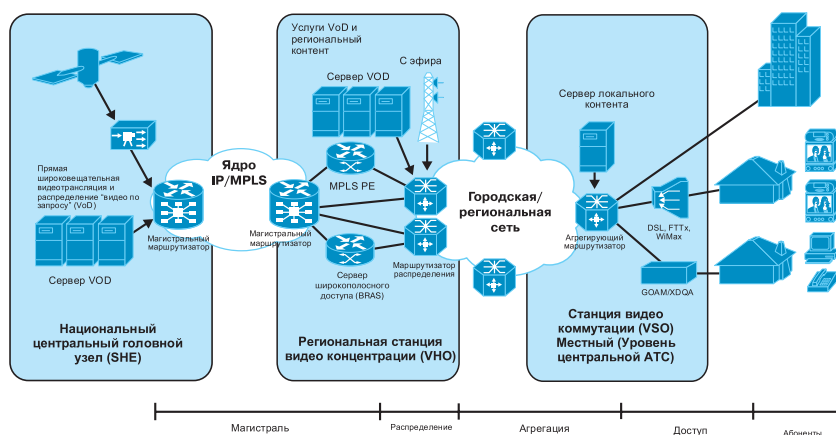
Прямая широковещательная видеотрансляция и распределение "видео по запросу" (VoD)

Магистральный маршрутизатор

Сервер VOD

Национальный центральный головной узел (SHE)

Ядро IP/MPLS

Услуги VoD и региональный контент

Сервер VOD

С эфира

MPLS PE

Магистральный маршрутизатор

Сервер широкополосного доступа (BRAS)

Маршрутизатор распределения

Региональная станция видео концентрации (VHO)

Городская/ региональная сеть

Сервер локального контента

Агрегирующий маршрутизатор

DSL, FTTx, WiMax

GOAM/XDQA

Станция видео коммутации (VSO) Местный (Уровень центральной АТС)

Магистраль

Распределение

Агрегация

Доступ

Абоненты